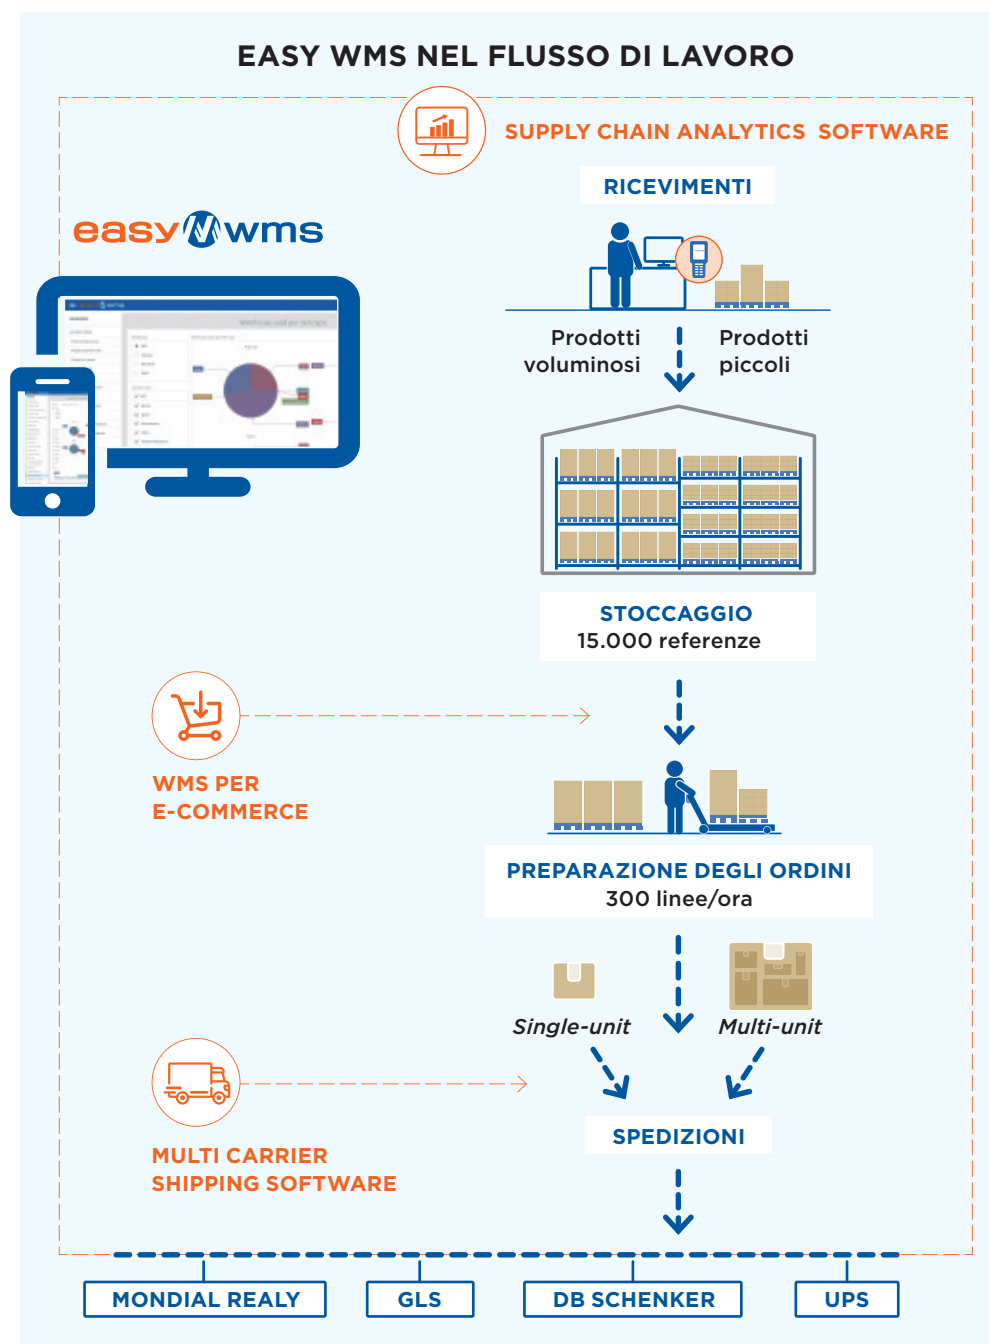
EASY WMS NEL FLUSSO DI LAVORO

SUPPLY CHAIN ANALYTICS SOFTWARE

RICEVIMENTI

easy wms

Prodotti voluminosi

Prodotti piccoli

STOCCAGGIO
15.000 referenze

WMS PER E-COMMERCE

PREPARAZIONE DEGLI ORDINI
300 linee/ora

Single-unit

Multi-unit

MULTI CARRIER SHIPPING SOFTWARE

SPEDIZIONI

MONDIAL REALY

GLS

DB SCHENKER

UPS